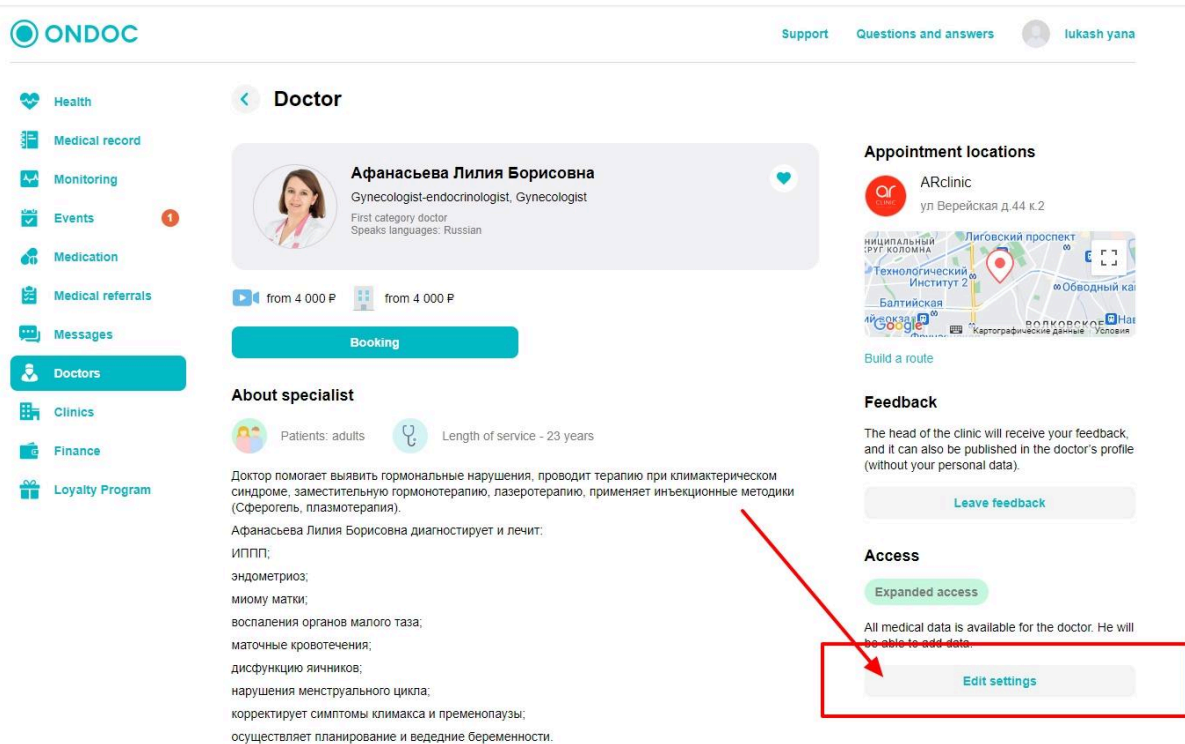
ONDOC

Support Questions and answers lukash yana

Health
Medical record
Monitoring
Events 1
Medication
Medical referrals
Messages
Doctors
Clinics
Finance
Loyalty Program

Doctor

Афанасьева Лилия Борисовна
Gynecologist-endocrinologist, Gynecologist
First category doctor
Speaks languages: Russian

from 4 000 ₽ from 4 000 ₽

Booking

About specialist

Patients: adults Length of service - 23 years

Доктор помогает выявить гормональные нарушения, проводит терапию при климактерическом синдроме, заместительную гормонотерапию, лазеротерапию, применяет инъекционные методики (Сферогель, плазмотерапия).

Афанасьева Лилия Борисовна диагностирует и лечит:

ИППП;

эндометриоз;

миому матки;

воспаления органов малого таза;

маточные кровотечения;

дисфункцию яичников;

нарушения менструального цикла;

корректирует симптомы климакса и пременопаузы;

осуществляет планирование и ведедние беременности.

Appointment locations

ARclinic
ул Верейская д.44 к.2

Лиговский проспект
Технологический институт 2
Обводный ка
Балтийская
Google
Картографические данные Условия

Build a route

Feedback

The head of the clinic will receive your feedback, and it can also be published in the doctor's profile (without your personal data).

Leave feedback

Access

Expanded access

All medical data is available for the doctor. He will be able to add data.

Edit settings